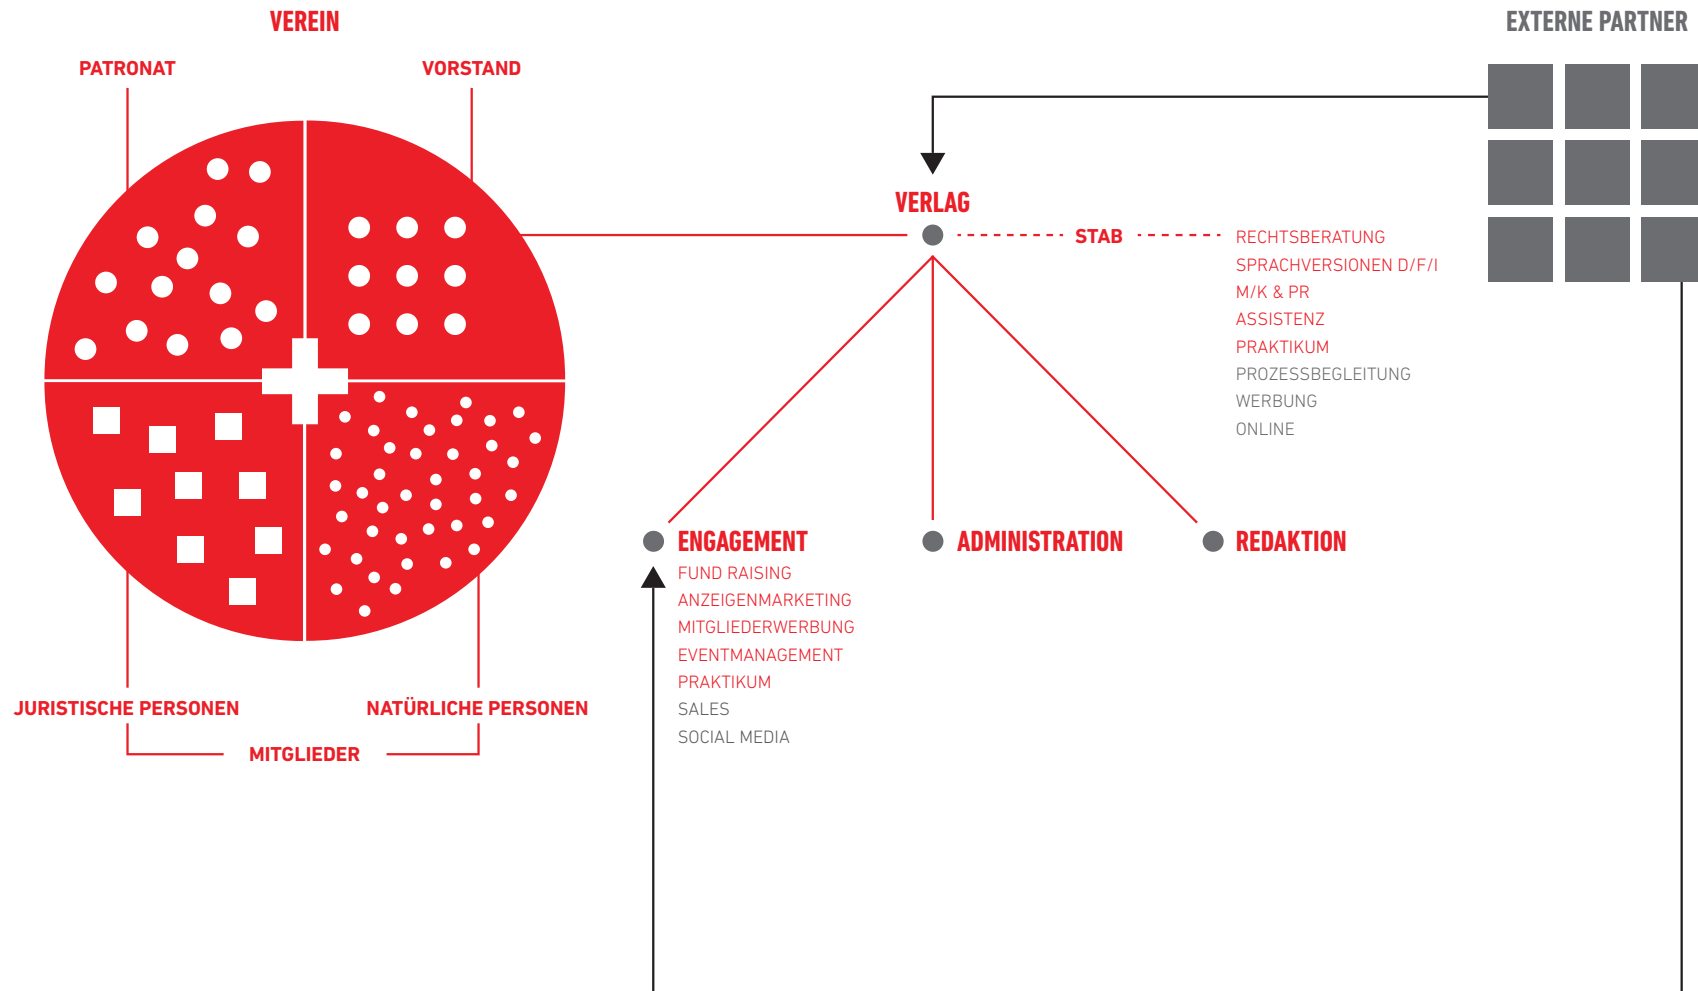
VEREIN

EXTERNE PARTNER

PATRONAT

VORSTAND

VERLAG

STAB

RECHTSBERATUNG
SPRACHVERSIONEN D/F/I
M/K & PR
ASSISTENZ
PRAKTIKUM
PROZESSBEGLEITUNG
WERBUNG
ONLINE

ENGAGEMENT
FUND RAISING
ANZEIGENMARKETING
MITGLIEDERWERBUNG
EVENTMANAGEMENT
PRAKTIKUM
SALES
SOCIAL MEDIA

ADMINISTRATION

REDAKTION

JURISTISCHE PERSONEN

NATÜRLICHE PERSONEN

MITGLIEDER